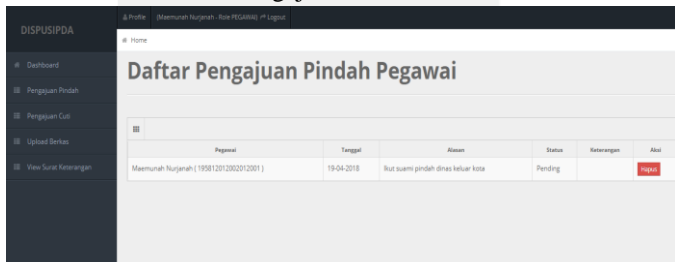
DISPUSIPDA

Profile (Maemunah Nurjanah - Role PEGAWAI) Logout

Home

Dashboard

Pengajuan Pindah

Pengajuan Cuti

Upload Berkas

View Surat Keterangan

Daftar Pengajuan Pindah Pegawai

| Pegawai | Tanggal | Alasan | Status | Keterangan | Aksi |
|---|---|---|---|---|---|
| Maemunah Nurjanah ( 195812012002012001 ) | 19-04-2018 | Ikut suami pindah dinas keluar kota | Pending | | Hapus |